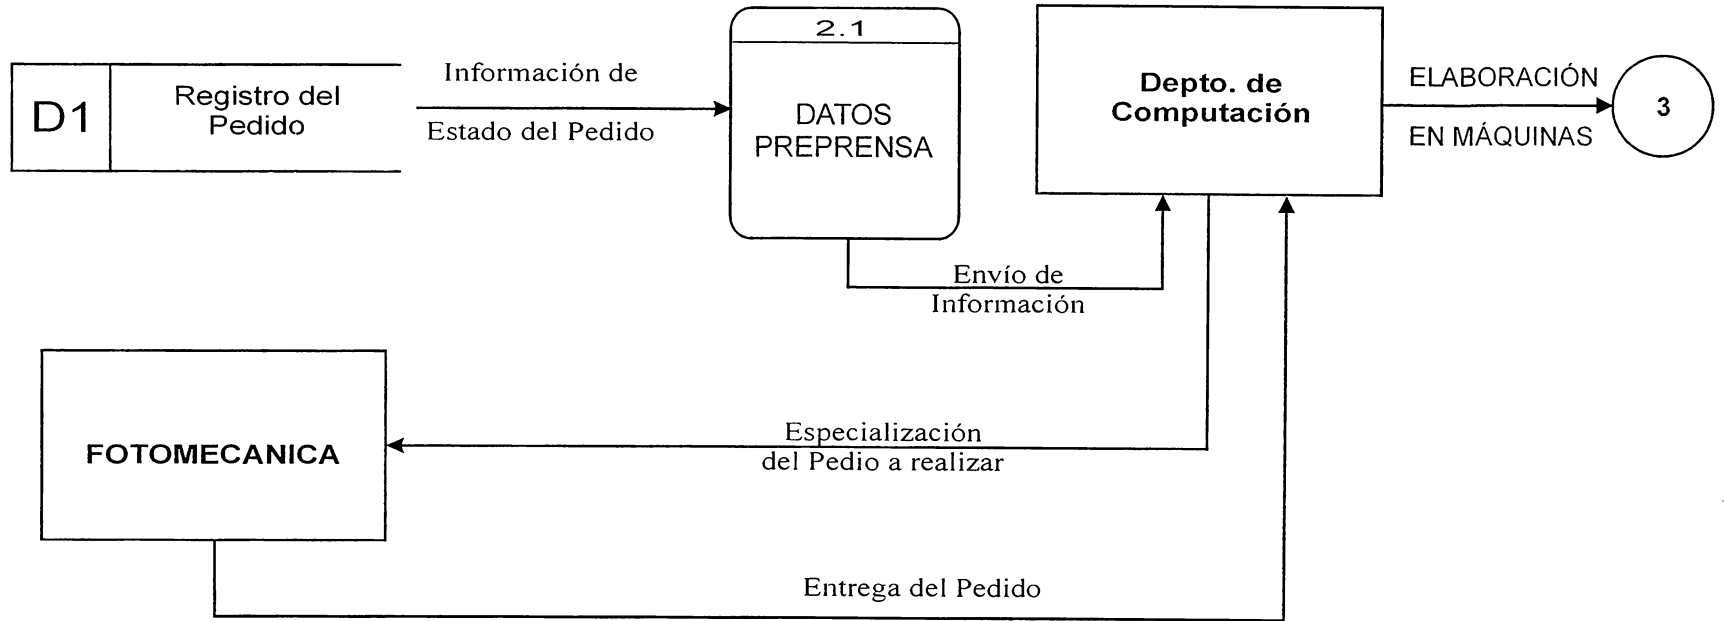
D1
Registro del Pedido

Información de
Estado del Pedido

2.1
DATOS PREPRENSA

Depto. de Computación

ELABORACIÓN
EN MÁQUINAS

3

Envío de Información

FOTOMECANICA

Especialización del Pedio a realizar

Entrega del Pedido